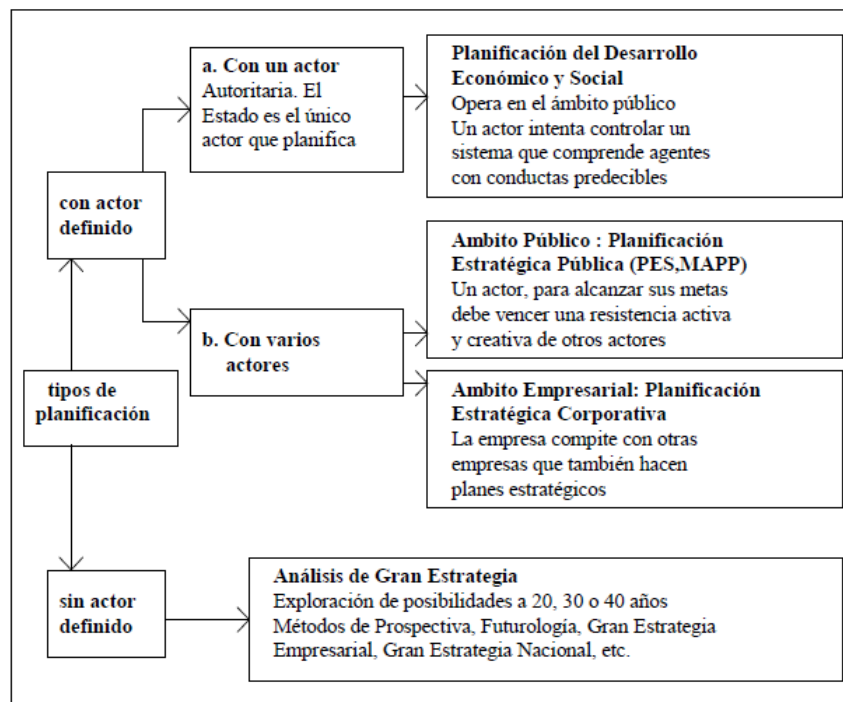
tipos de planificación

con actor definido

a. Con un actor
Autoritaria. El Estado es el único actor que planifica

Planificación del Desarrollo Económico y Social
Opera en el ámbito público
Un actor intenta controlar un sistema que comprende agentes con conductas predecibles

b. Con varios actores

Ambito Público : Planificación Estratégica Pública (PES,MAPP)
Un actor, para alcanzar sus metas debe vencer una resistencia activa y creativa de otros actores

Ambito Empresarial: Planificación Estratégica Corporativa
La empresa compite con otras empresas que también hacen planes estratégicos

sin actor definido

Análisis de Gran Estrategia
Exploración de posibilidades a 20, 30 o 40 años
Métodos de Prospectiva, Futurología, Gran Estrategia Empresarial, Gran Estrategia Nacional, etc.